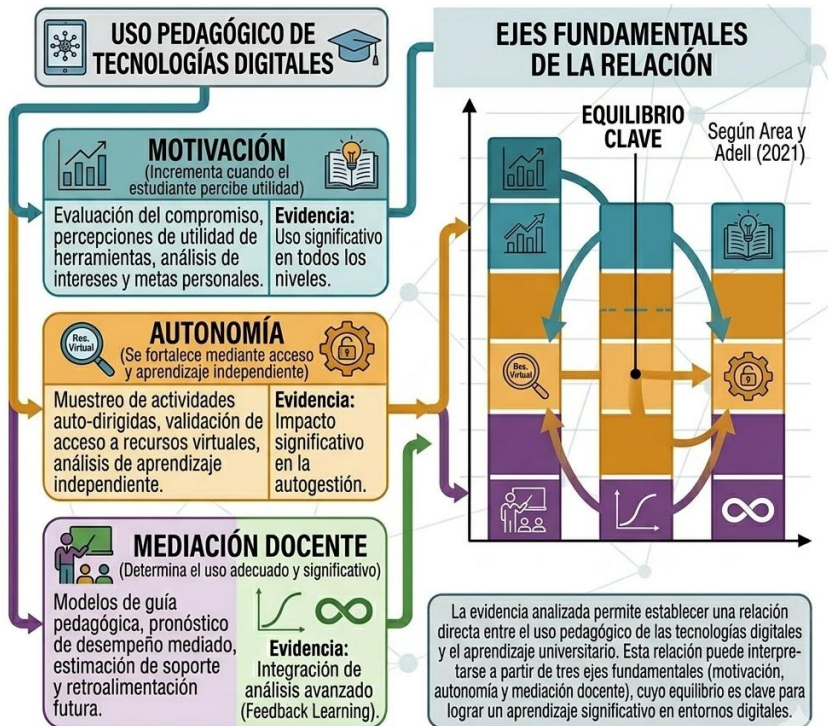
USO PEDAGÓGICO DE TECNOLOGÍAS DIGITALES

MOTIVACIÓN
(Incrementa cuando el estudiante percibe utilidad)

Evaluación del compromiso, percepciones de utilidad de herramientas, análisis de intereses y metas personales.

Evidencia: Uso significativo en todos los niveles.

Res. Virtual

AUTONOMÍA
(Se fortalece mediante acceso y aprendizaje independiente)

Muestreo de actividades auto-dirigidas, validación de acceso a recursos virtuales, análisis de aprendizaje independiente.

Evidencia: Impacto significativo en la autogestión.

MEDIACIÓN DOCENTE
(Determina el uso adecuado y significativo)

Modelos de guía pedagógica, pronóstico de desempeño mediado, estimación de soporte y retroalimentación futura.

Evidencia: Integración de análisis avanzado (Feedback Learning).

EJES FUNDAMENTALES DE LA RELACIÓN

EQUILIBRIO CLAVE

Según Area y Adell (2021)

Res. Virtual

La evidencia analizada permite establecer una relación directa entre el uso pedagógico de las tecnologías digitales y el aprendizaje universitario. Esta relación puede interpretarse a partir de tres ejes fundamentales (motivación, autonomía y mediación docente), cuyo equilibrio es clave para lograr un aprendizaje significativo en entornos digitales.